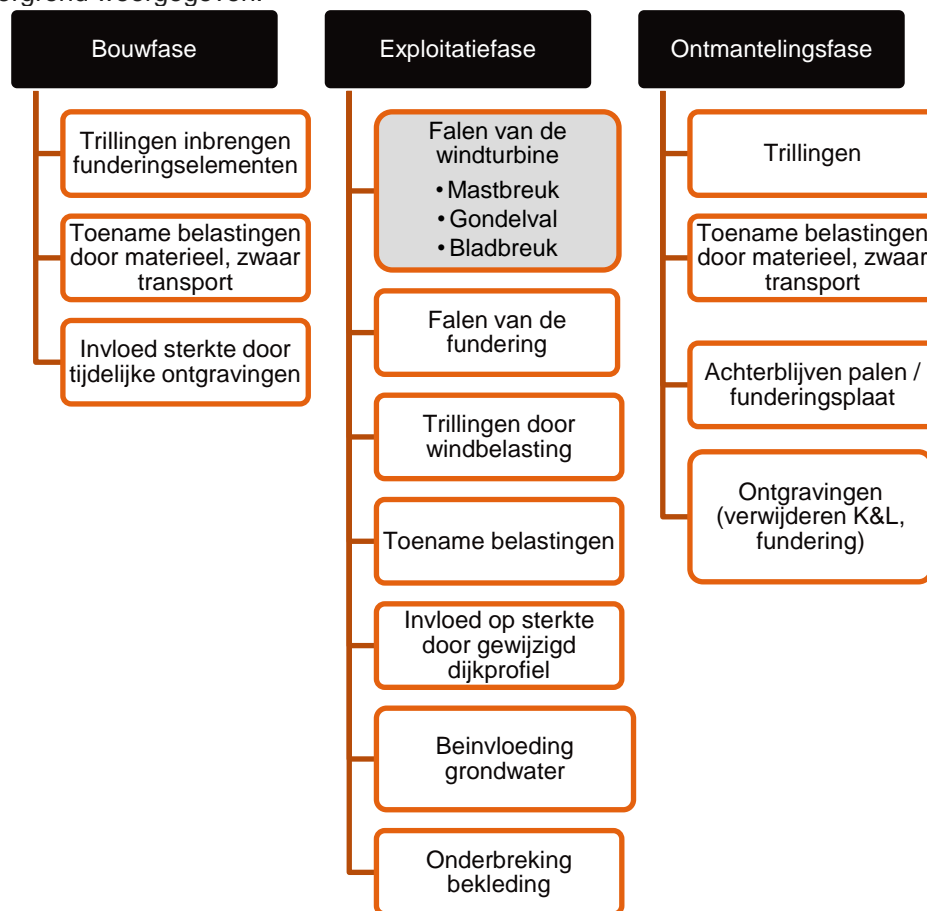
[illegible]grond weergegeven.

Bouwfase

Trillingen inbrengen funderingselementen

Toename belastingen door materieel, zwaar transport

Invloed sterkte door tijdelijke ontgravingen

Exploitatiefase

Falen van de windturbine
• Mastbreuk
• Gondelval
• Bladbreuk

Falen van de fundering

Trillingen door windbelasting

Toename belastingen

Invloed op sterkte door gewijzigd dijkprofiel

Beinvloeding grondwater

Onderbreking bekleding

Ontmantelingsfase

Trillingen

Toename belastingen door materieel, zwaar transport

Achterblijven palen / funderingsplaat

Ontgravingen (verwijderen K&L, fundering)